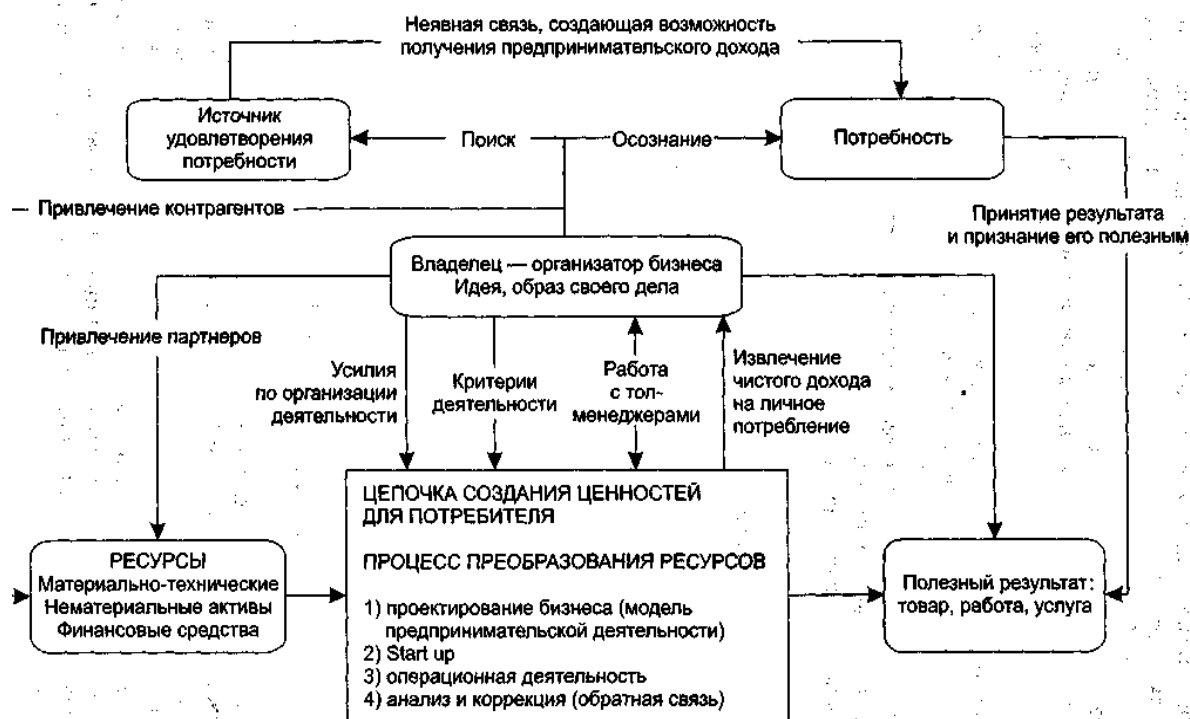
Неявная связь, создающая возможность получения предпринимательского дохода

Источник удовлетворения потребности

Поиск

Осознание

Потребность

— Привлечение контрагентов

Принятие результата и признание его полезным

Владелец — организатор бизнеса
Идея, образ своего дела

Привлечение партнеров

Усилия по организации деятельности

Критерии деятельности

Работа с топ-менеджерами

Извлечение чистого дохода на личное потребление

ЦЕПОЧКА СОЗДАНИЯ ЦЕННОСТЕЙ ДЛЯ ПОТРЕБИТЕЛЯ

ПРОЦЕСС ПРЕОБРАЗОВАНИЯ РЕСУРСОВ

1) проектирование бизнеса (модель предпринимательской деятельности)
2) Start up
3) операционная деятельность
4) анализ и коррекция (обратная связь)

РЕСУРСЫ
Материально-технические
Нематериальные активы
Финансовые средства

Полезный результат: товар, работа, услуга